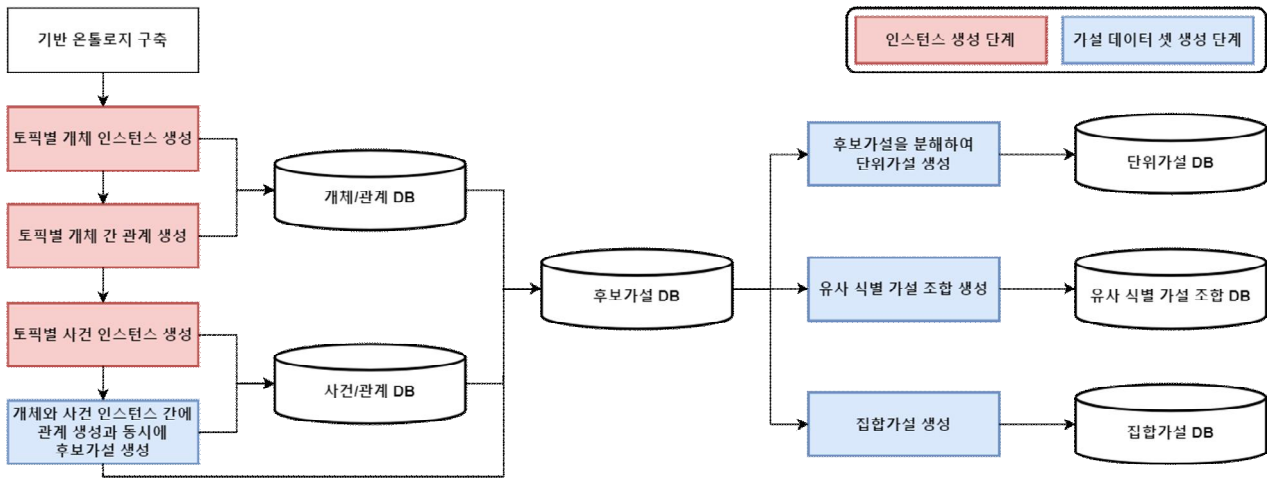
기반 온톨로지 구축

인스턴스 생성 단계

가설 데이터 셋 생성 단계

토픽별 개체 인스턴스 생성

토픽별 개체 간 관계 생성

토픽별 사건 인스턴스 생성

개체와 사건 인스턴스 간에 관계 생성과 동시에 후보가설 생성

개체/관계 DB

사건/관계 DB

후보가설 DB

후보가설을 분해하여 단위가설 생성

유사 식별 가설 조합 생성

집합가설 생성

단위가설 DB

유사 식별 가설 조합 DB

집합가설 DB